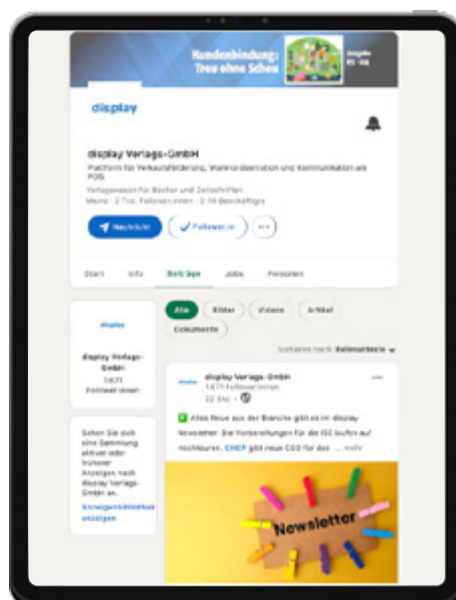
Kundenbindung: Treu ohne Scheu

Ausgabe 05 · 06

display

display Verlags-GmbH

Plattform für Verkaufsförderung, Warenpräsentation und Kommunikation am POS

Verlagswesen für Bücher und Zeitschriften
Mainz · 2 Tsd. Follower:innen · 2-10 Beschäftigte

Nachricht
Follower:in
···

Start
Info
Beiträge
Jobs
Personen

display

display Verlags-GmbH
1.671 Follower:innen

Sehen Sie sich eine Sammlung aktiver oder früherer Anzeigen nach display Verlags-GmbH an.

Anzeigenbibliothek anzeigen

Alle
Bilder
Videos
Artikel
Dokumente

Sortieren nach: Seitenanfang

display
display Verlags-GmbH
1.671 Follower:innen
22 Std. ·

Alles Neue aus der Branche gibt es im display Newsletter: Die Vorbereitungen für die ISE laufen auf Hochtouren, CHEP gibt neue CEO für das ... mehr

Newsletter